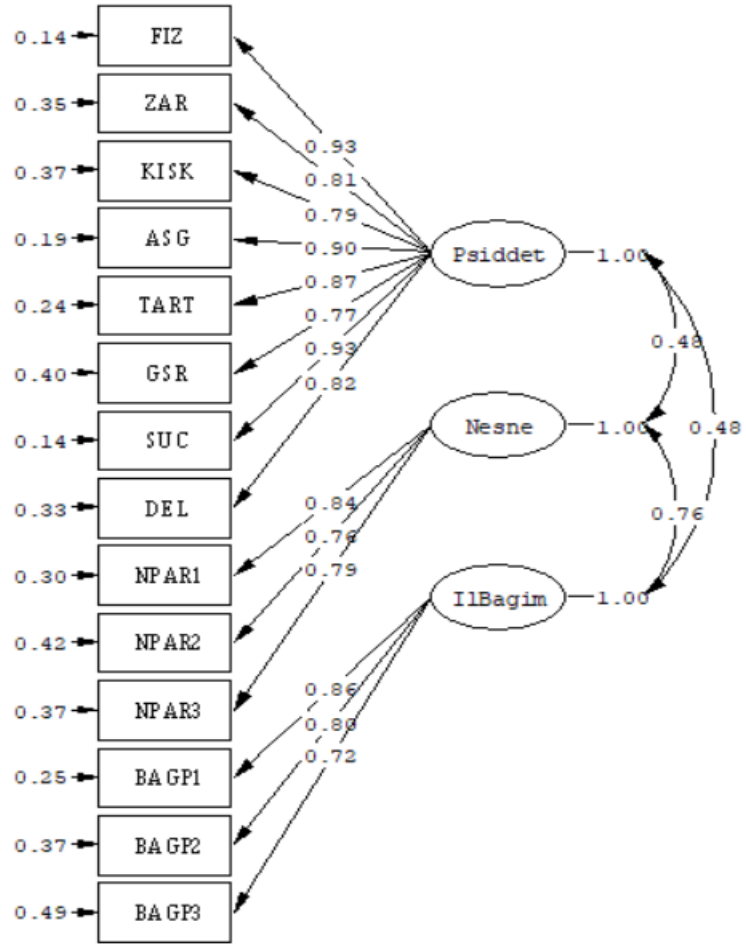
0.14 FIZ
0.35 ZAR
0.37 KISK
0.19 ASG
0.24 TART
0.40 GSR
0.14 SUC
0.33 DEL
0.30 NPAR1
0.42 NPAR2
0.37 NPAR3
0.25 BAGP1
0.37 BAGP2
0.49 BAGP3

0.93
0.81
0.79
0.90
0.87
0.77
0.93
0.82

Psiddet 1.00

0.48

Nesne 1.00

0.48

0.84
0.76
0.79

0.76

IlBagim 1.00

0.86
0.80
0.72